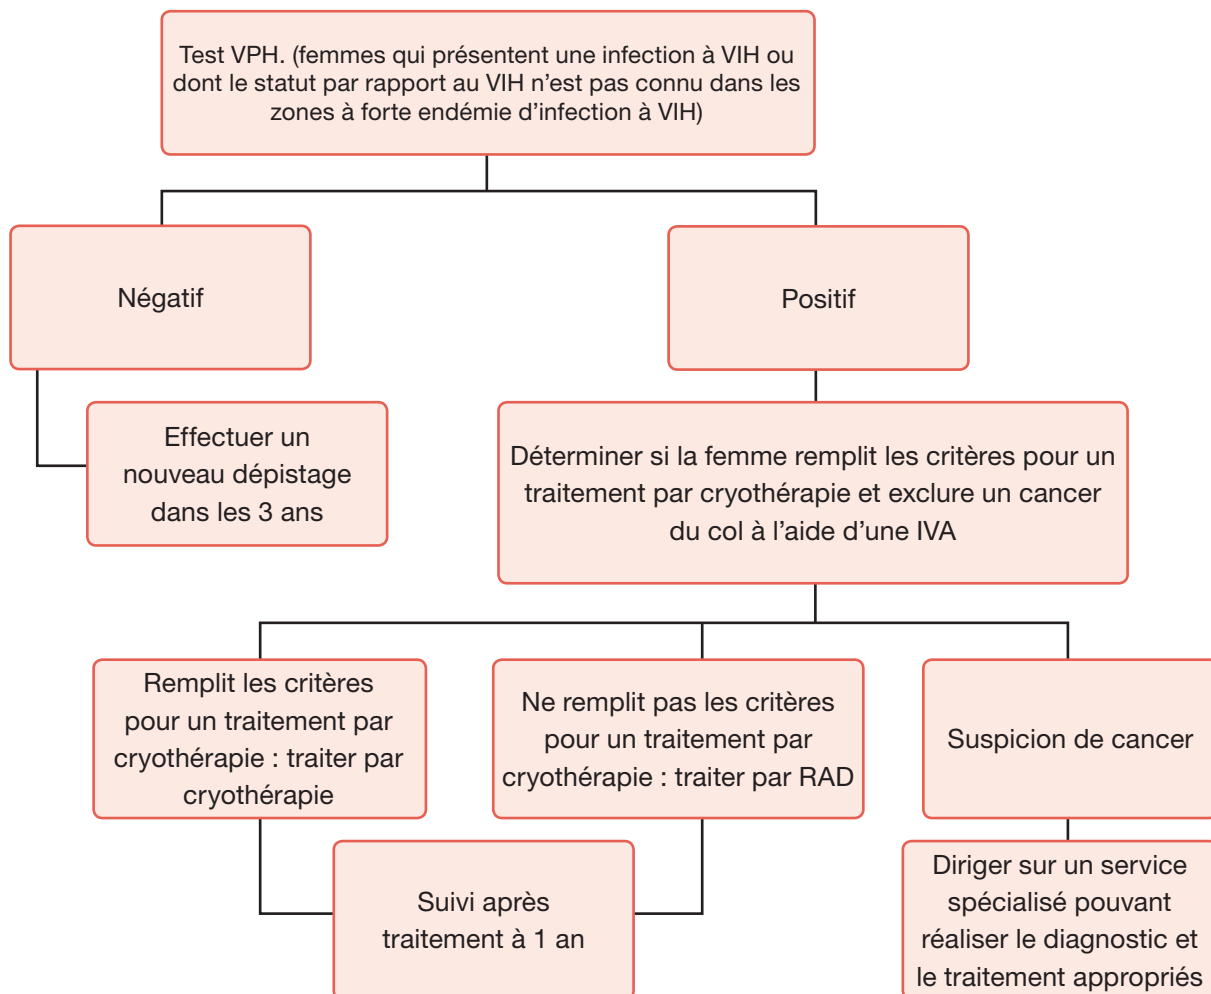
Test VPH. (femmes qui présentent une infection à VIH ou dont le statut par rapport au VIH n'est pas connu dans les zones à forte endémie d'infection à VIH)

Négatif

Positif

Effectuer un nouveau dépistage dans les 3 ans

Déterminer si la femme remplit les critères pour un traitement par cryothérapie et exclure un cancer du col à l'aide d'une IVA

Remplit les critères pour un traitement par cryothérapie : traiter par cryothérapie

Ne remplit pas les critères pour un traitement par cryothérapie : traiter par RAD

Suspicion de cancer

Suivi après traitement à 1 an

Diriger sur un service spécialisé pouvant réaliser le diagnostic et le traitement appropriés